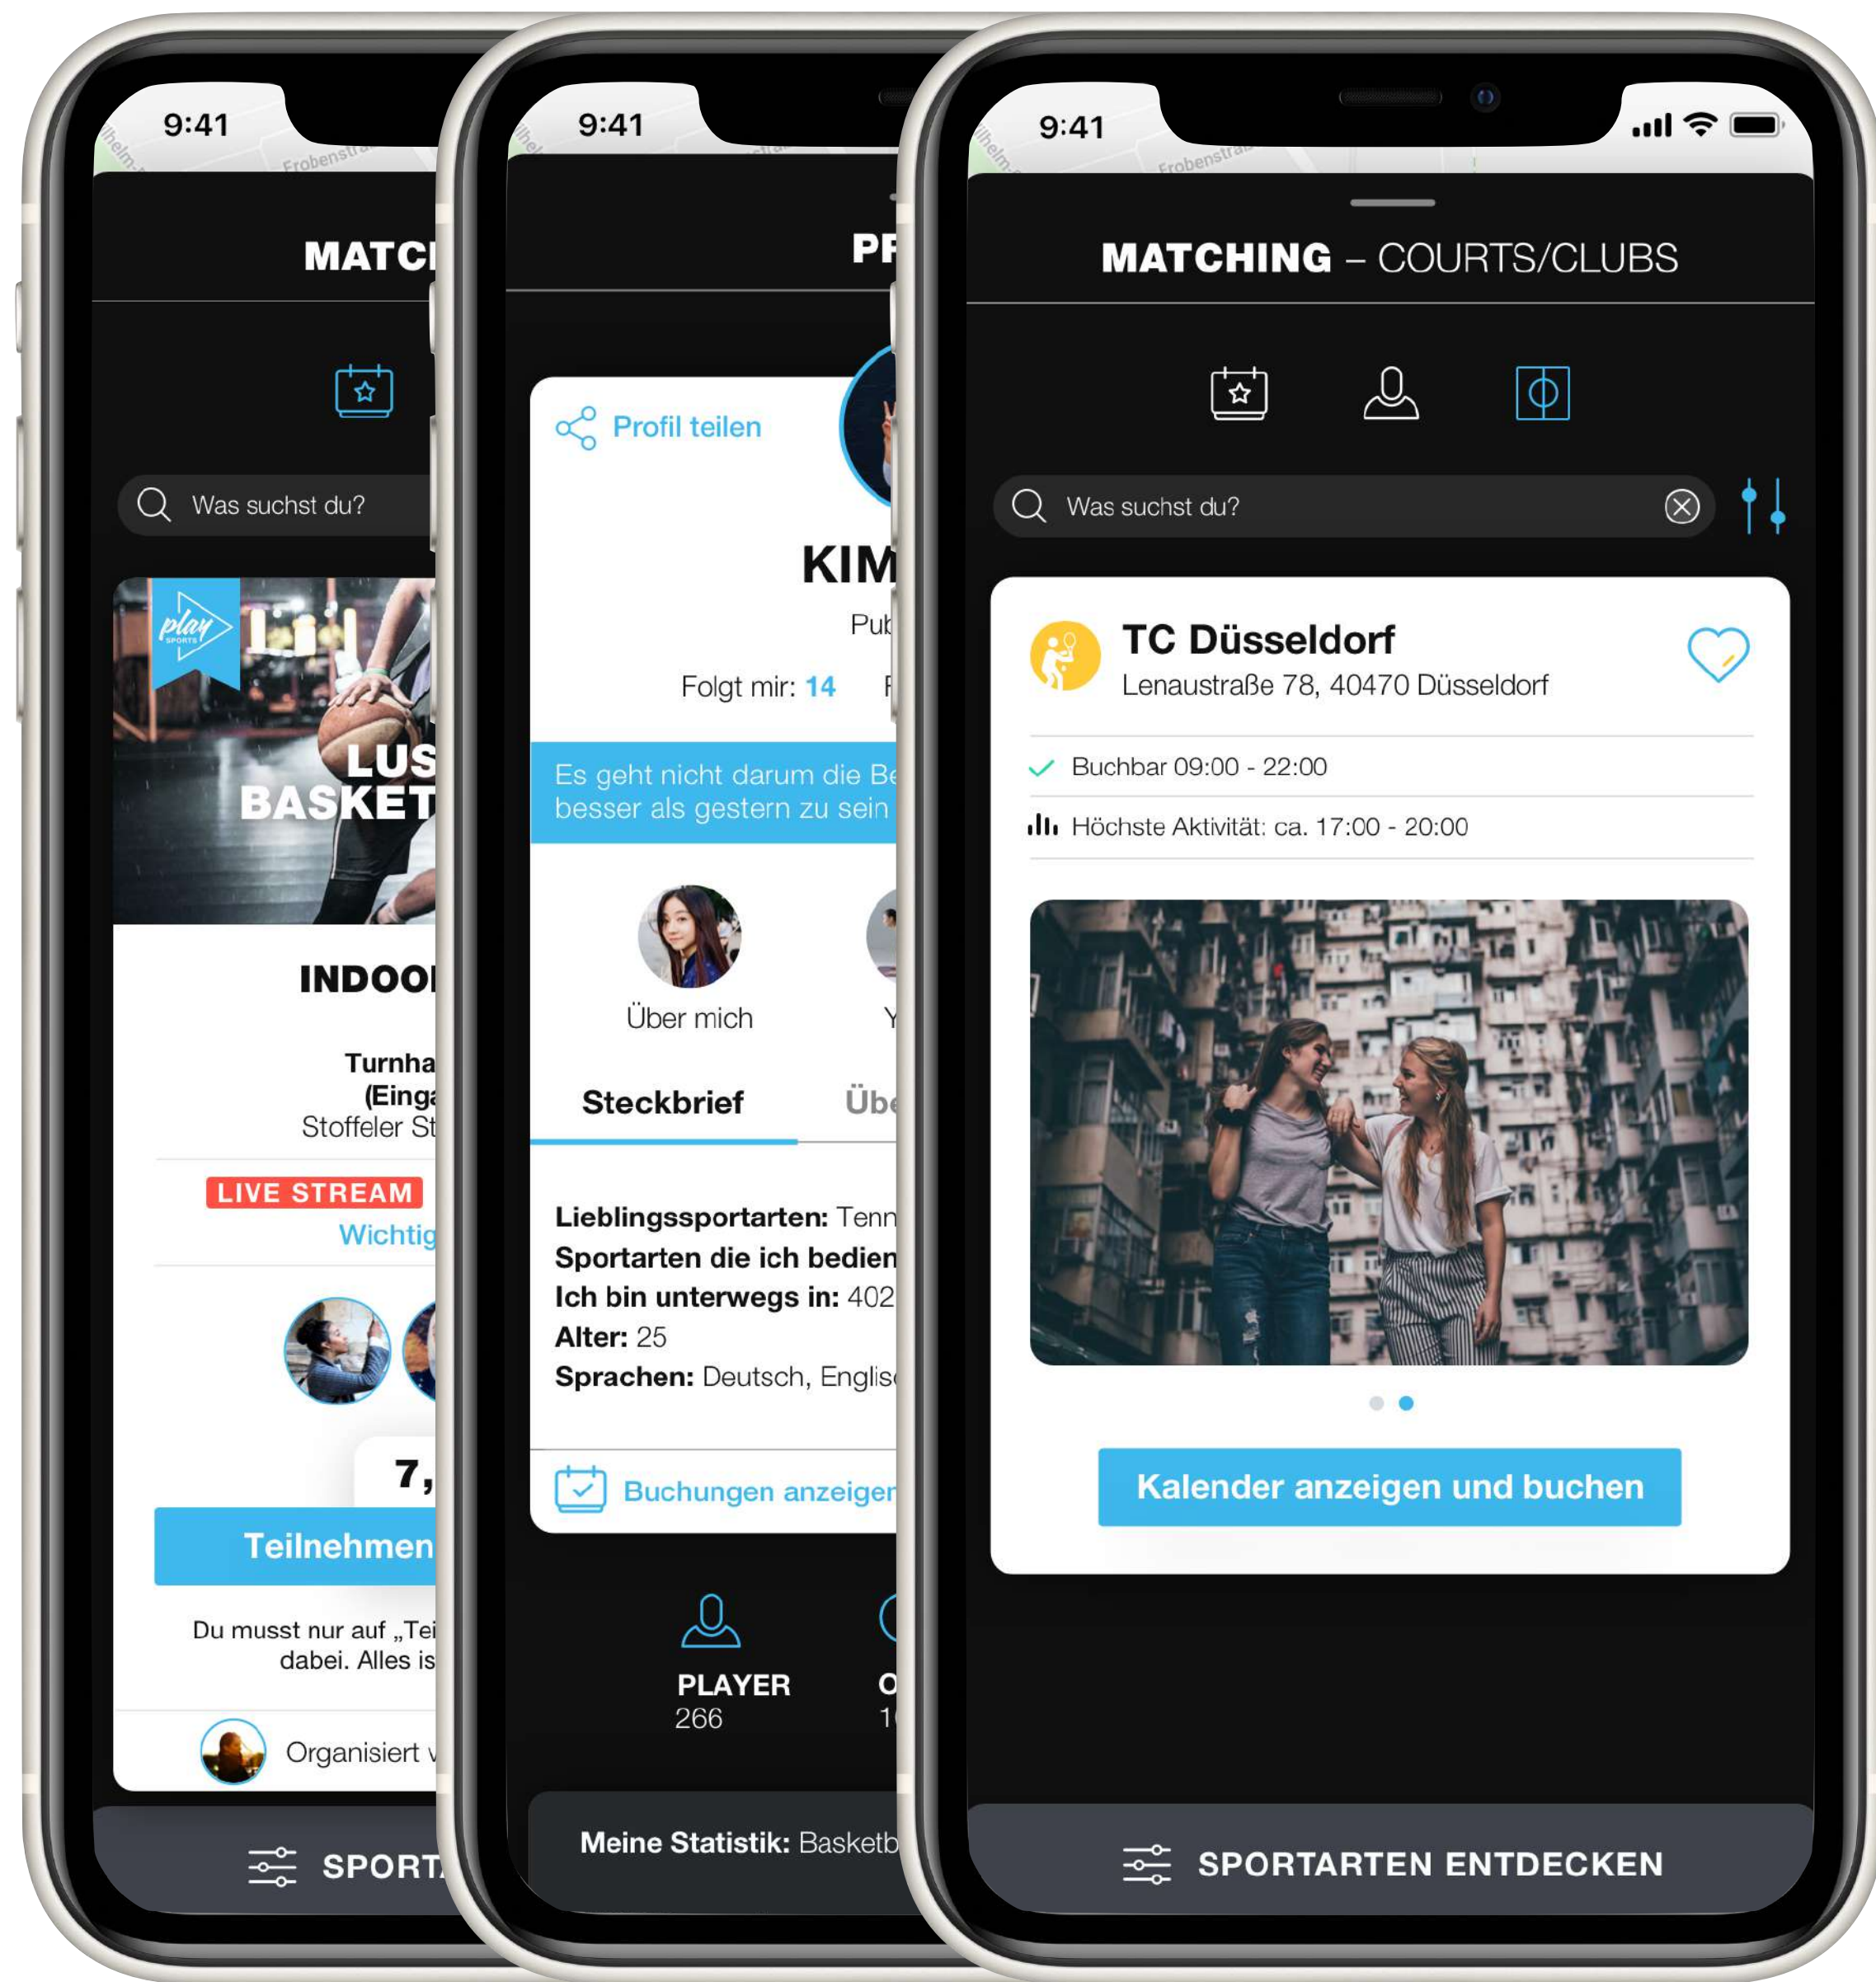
9:41

MATC

Was suchst du?

play SPORTS

LUS BASKET

INDOO

Turnha (Einga Stoffeler St

LIVE STREAM

Wichtig

7,

Teilnehmen

Du musst nur auf „Tei dabei. Alles is

Organisiert v

SPORT

9:41

PR

Profil teilen

KIM

Pub

Folgt mir: 14 F

Es geht nicht darum die Be besser als gestern zu sein

Über mich

Y

Steckbrief

Übe

Lieblingssportarten: Tenn
Sportarten die ich bedien
Ich bin unterwegs in: 402
Alter: 25
Sprachen: Deutsch, Englis

Buchungen anzeigen

PLAYER 266

C 1

Meine Statistik: Basketb

9:41

MATCHING – COURTS/CLUBS

Was suchst du?

TC Düsseldorf
Lenaustraße 78, 40470 Düsseldorf

Buchbar 09:00 - 22:00

Höchste Aktivität: ca. 17:00 - 20:00

Kalender anzeigen und buchen

SPORTARTEN ENTDECKEN